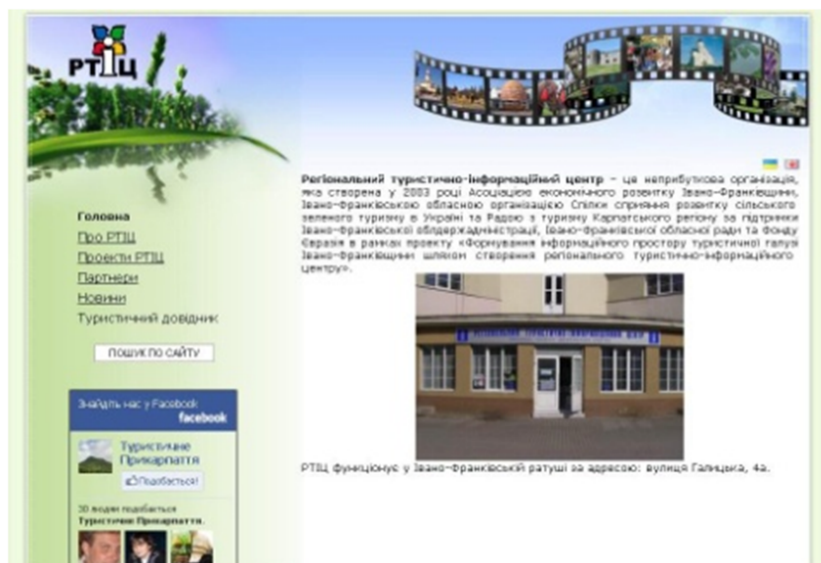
РТІЦ

Головна
Про РТІЦ
Проекти РТІЦ
Партнери
Новини
Туристичний довідник

ПОШУК ПО САЙТУ

Знайдіть нас у Facebook
facebook
Туристичне Прикарпаття
Подобається!
30 людям подобається
Туристичне Прикарпаття.

**Регіональний туристично-інформаційний центр** – це неприбуткова організація, яка створена у 2003 році Асоціацією економічного розвитку Івано-Франківщини, Івано-Франківською обласною організацією Спілки сприяння розвитку сільського зеленого туризму в Україні та Радою з туризму Карпатського регіону за підтримки Івано-Франківської облдержадміністрації, Івано-Франківської обласної ради та Фонду Євразія в рамках проекту «Формування інформаційного простору туристичної галузі Івано-Франківщини шляхом створення регіонального туристично-інформаційного центру».

РТІЦ функціонує у Івано-Франківській ратуші за адресою: вулиця Галицька, 4а.